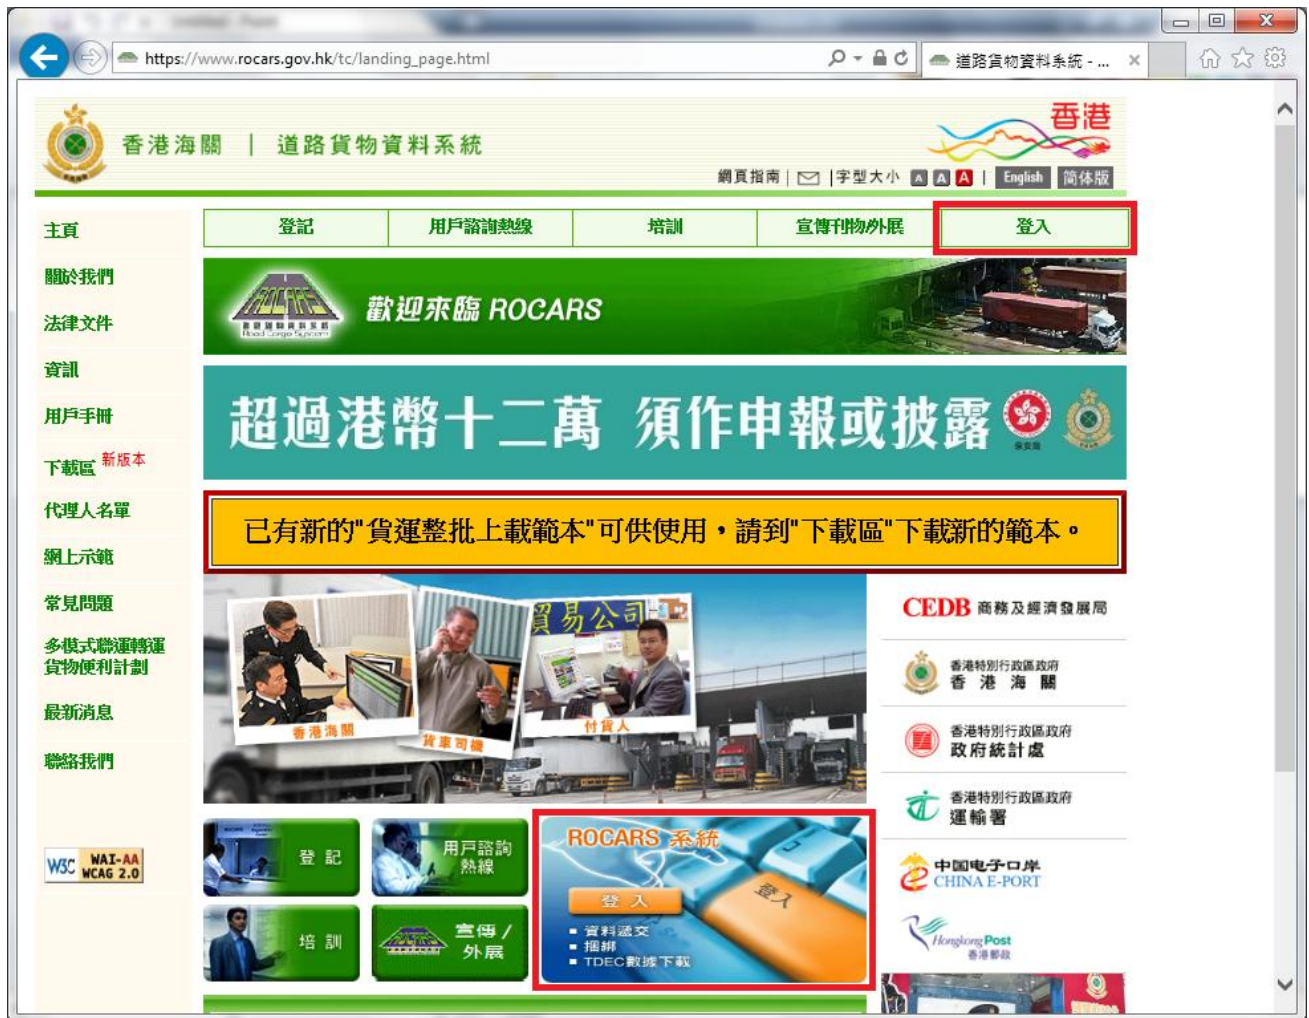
https://www.rocars.gov.hk/tc/landing_page.html
道路貨物資料系統 - ...

香港海關 | 道路貨物資料系統
香港
網頁指南 | | 字型大小 A A A | English 简体版

主頁
關於我們
法律文件
資訊
用戶手冊
下載區 新版本
代理人名單
網上示範
常見問題
多模式聯運轉運貨物便利計劃
最新消息
聯絡我們

W3C WAI-AA WCAG 2.0

登記 | 用戶諮詢熱線 | 培訓 | 宣傳刊物/外展 | 登入

ROCARS 道路貨物資料系統 Road Cargo System
歡迎來臨 ROCARS

超過港幣十二萬 須作申報或披露

已有新的"貨運整批上載範本"可供使用，請到"下載區"下載新的範本。

貿易公司
香港海關
貨車司機
付貨人

登記
用戶諮詢熱線
培訓
宣傳/外展

ROCARS 系統
登入
登入
▪ 資料遞交
▪ 捆綁
▪ TDEC數據下載

CEDB 商務及經濟發展局
香港特別行政區政府 香港海關
香港特別行政區政府 政府統計處
香港特別行政區政府 運輸署
中国电子口岸 CHINA E-PORT
Hongkong Post 香港郵政